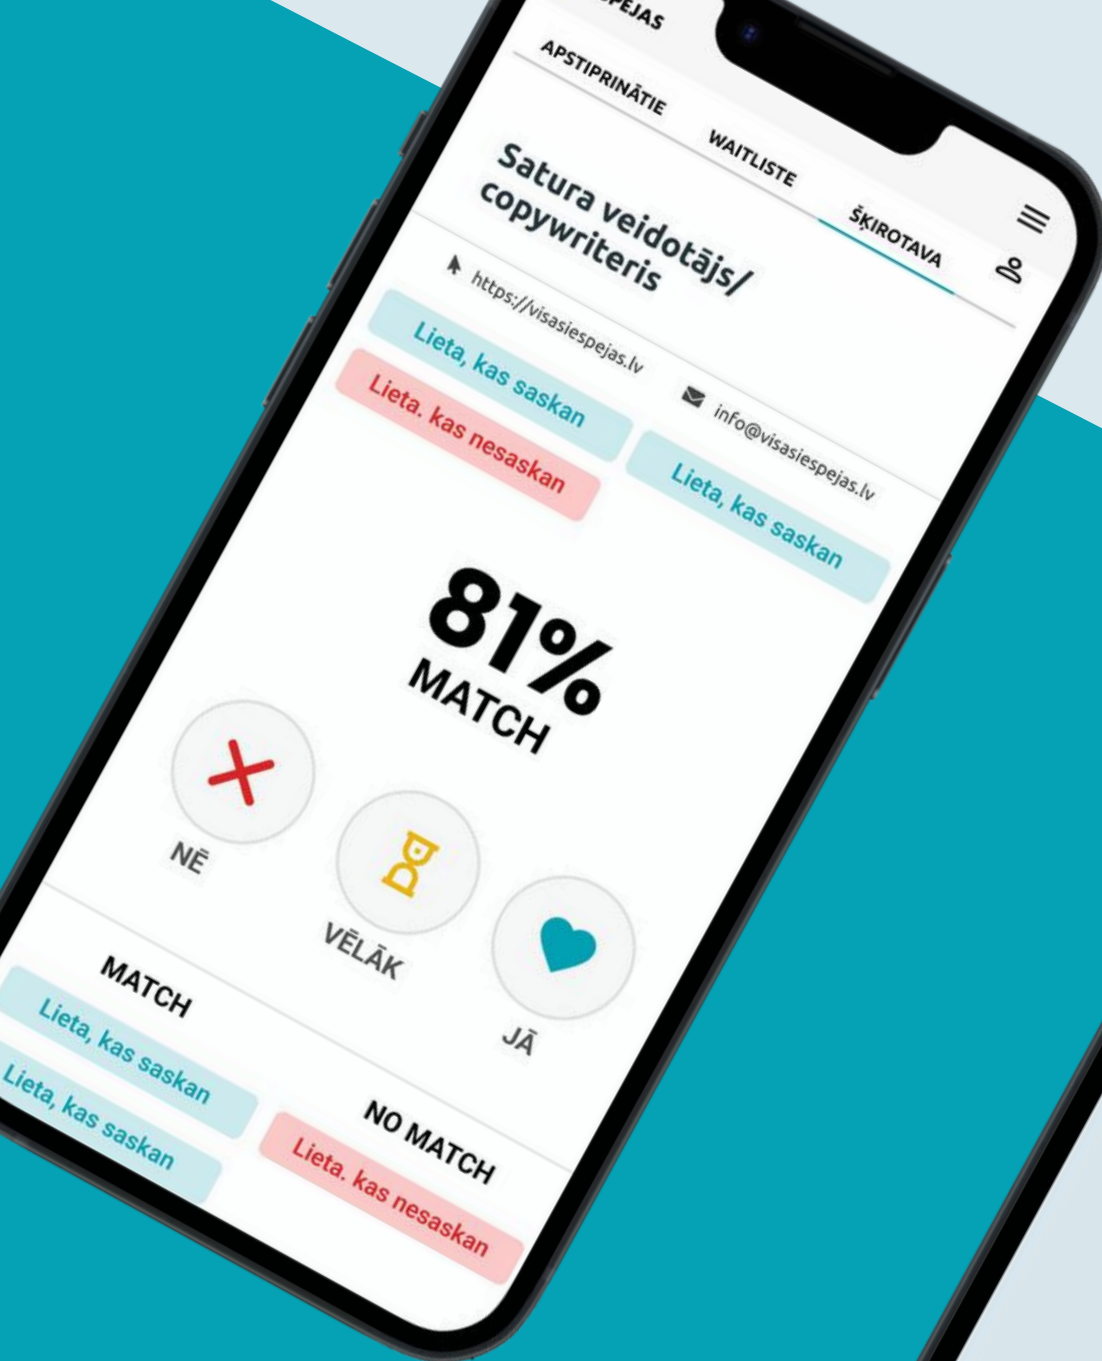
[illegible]ĒJAS

APSTIPRINĀTIE

WAITLISTE

ŠĶIROTAVA

Satura veidotājs/ copywriteris

https://visasiespejas.lv

info@visasiespejas.lv

Lieta, kas saskan

Lieta. kas nesaskan

Lieta, kas saskan

81%

MATCH

NĒ

VĒLĀK

JĀ

MATCH

Lieta, kas saskan

Lieta, kas saskan

NO MATCH

Lieta. kas nesaskan